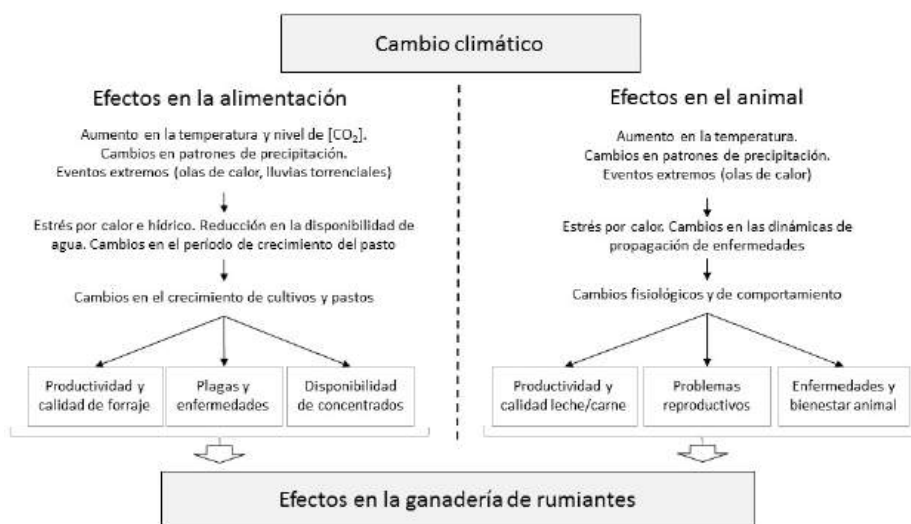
Cambio climático

Efectos en la alimentación

Aumento en la temperatura y nivel de [$CO_2$].
Cambios en patrones de precipitación.
Eventos extremos (olas de calor, lluvias torrenciales)

Estrés por calor e hídrico. Reducción en la disponibilidad de agua. Cambios en el periodo de crecimiento del pasto

Cambios en el crecimiento de cultivos y pastos

Productividad y calidad de forraje

Plagas y enfermedades

Disponibilidad de concentrados

Efectos en el animal

Aumento en la temperatura.
Cambios en patrones de precipitación.
Eventos extremos (olas de calor)

Estrés por calor. Cambios en las dinámicas de propagación de enfermedades

Cambios fisiológicos y de comportamiento

Productividad y calidad leche/carne

Problemas reproductivos

Enfermedades y bienestar animal

Efectos en la ganadería de rumiantes